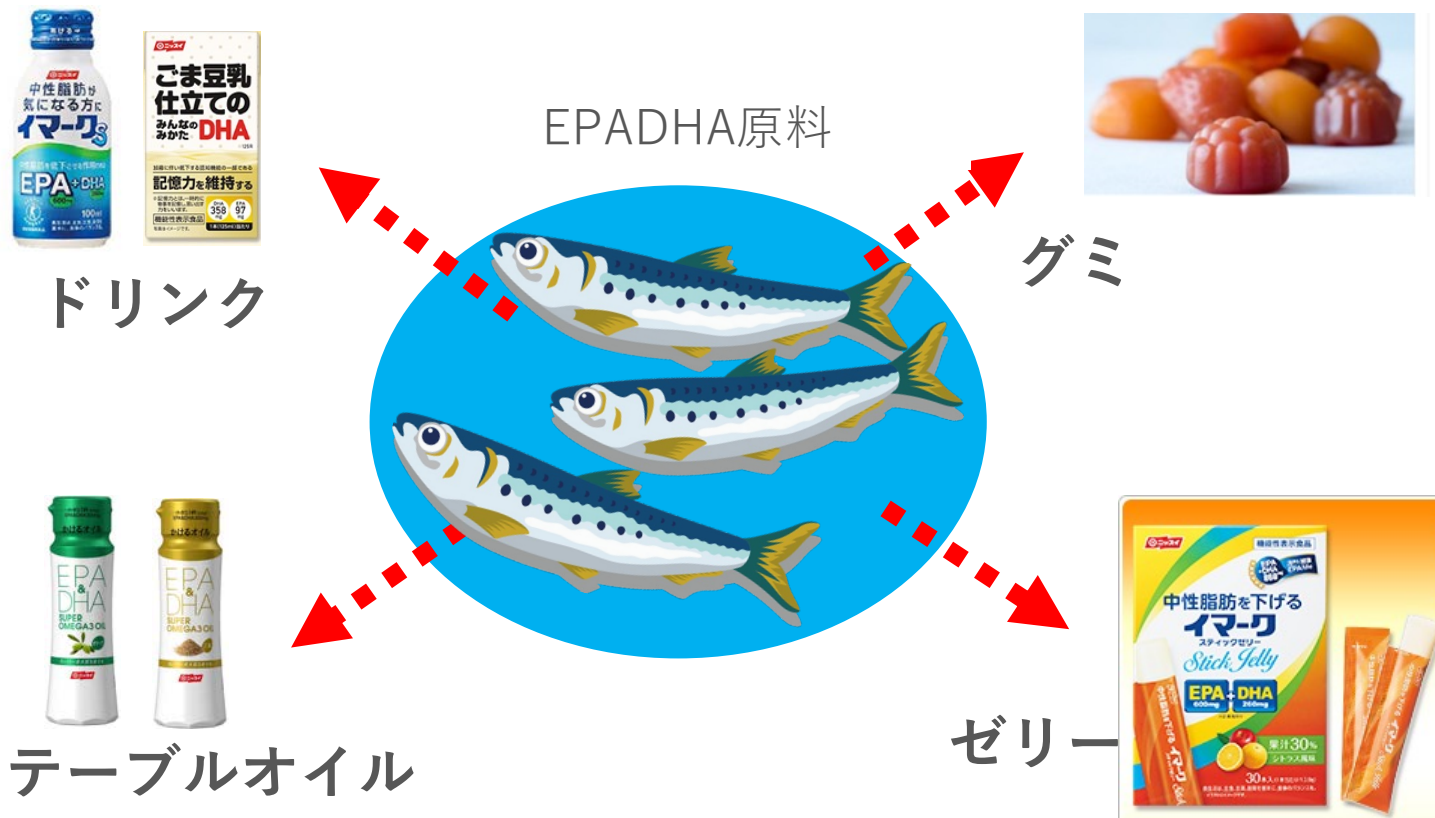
EPADHA原料

中性脂肪が気になる方に
イマークS
EPA+DHA

ごま豆乳仕立ての
みんなのみかたDHA
記憶力を維持する
機能性表示食品

ドリンク

グミ

EPA & DHA
SUPER OMEGA3 OIL

EPA & DHA
SUPER OMEGA3 OIL

テーブルオイル

機能性表示食品
中性脂肪を下げる
イマーク
スティックゼリー
Stick Jelly
EPA 600mg + DHA 260mg
果汁30%
シトラス風味

ゼリー